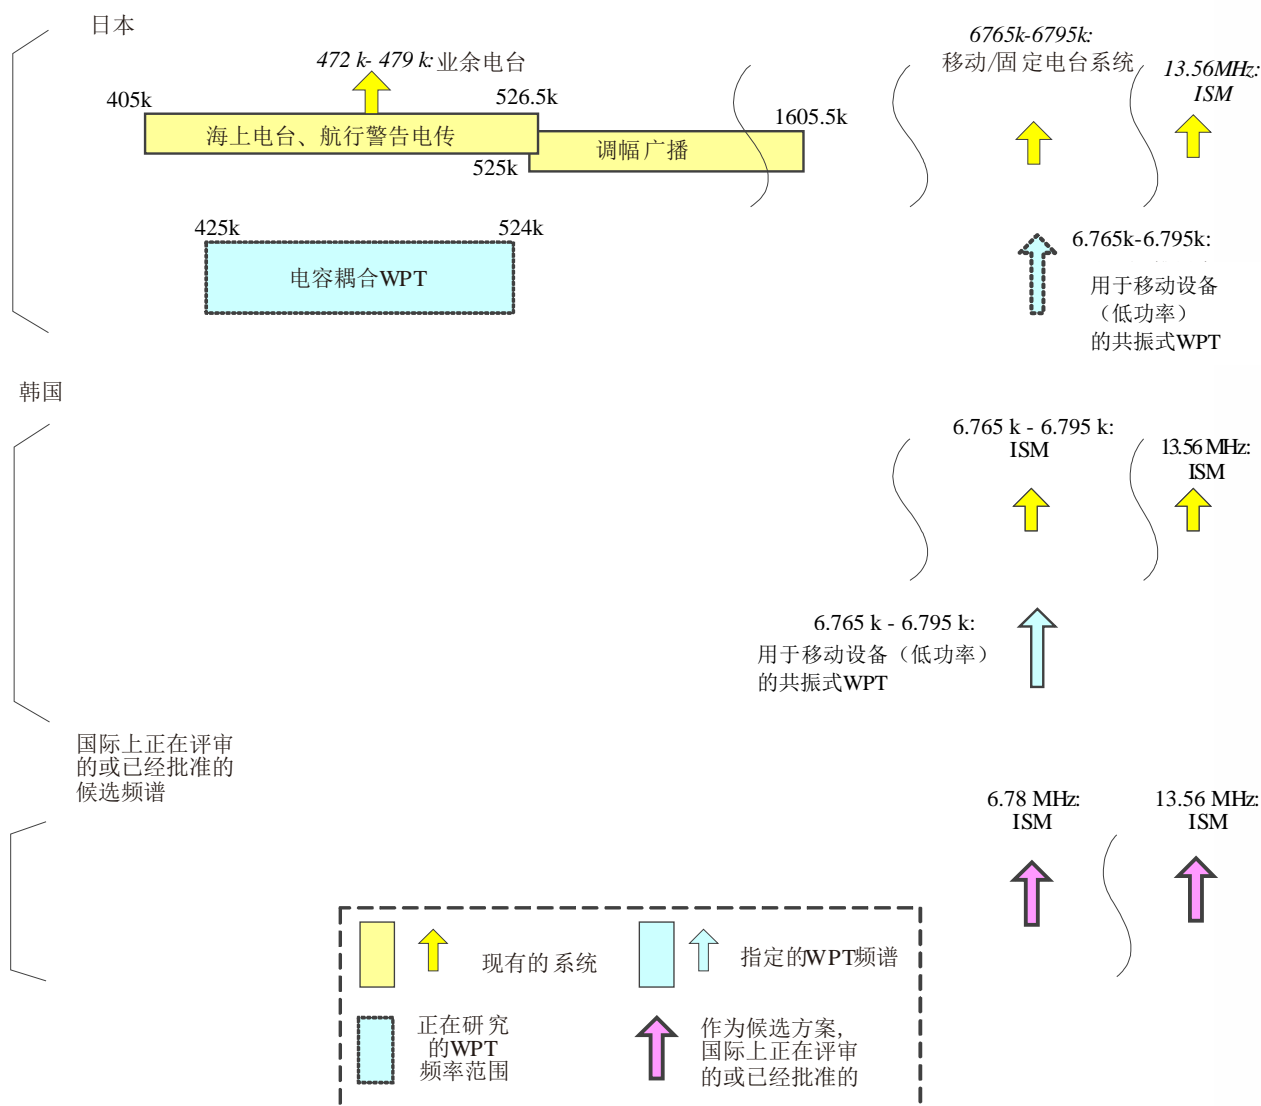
日本

472 k- 479 k: 业余电台

405k

526.5k

海上电台、航行警告电传

525k

调幅广播

1605.5k

6765k-6795k:
移动/固定电台系统

13.56MHz:
ISM

425k

524k

电容耦合WPT

6.765k-6.795k:
用于移动设备
（低功率）
的共振式WPT

韩国

6.765 k - 6.795 k:
ISM

13.56 MHz:
ISM

6.765 k - 6.795 k:
用于移动设备（低功率）
的共振式WPT

国际上正在评审
的或已经批准的
候选频谱

6.78 MHz:
ISM

13.56 MHz:
ISM

现有的 系统

指定的WPT频谱

正在研 究
的WPT
频率范围

作为候选方案,
国际上正在评审
的或已经批准的